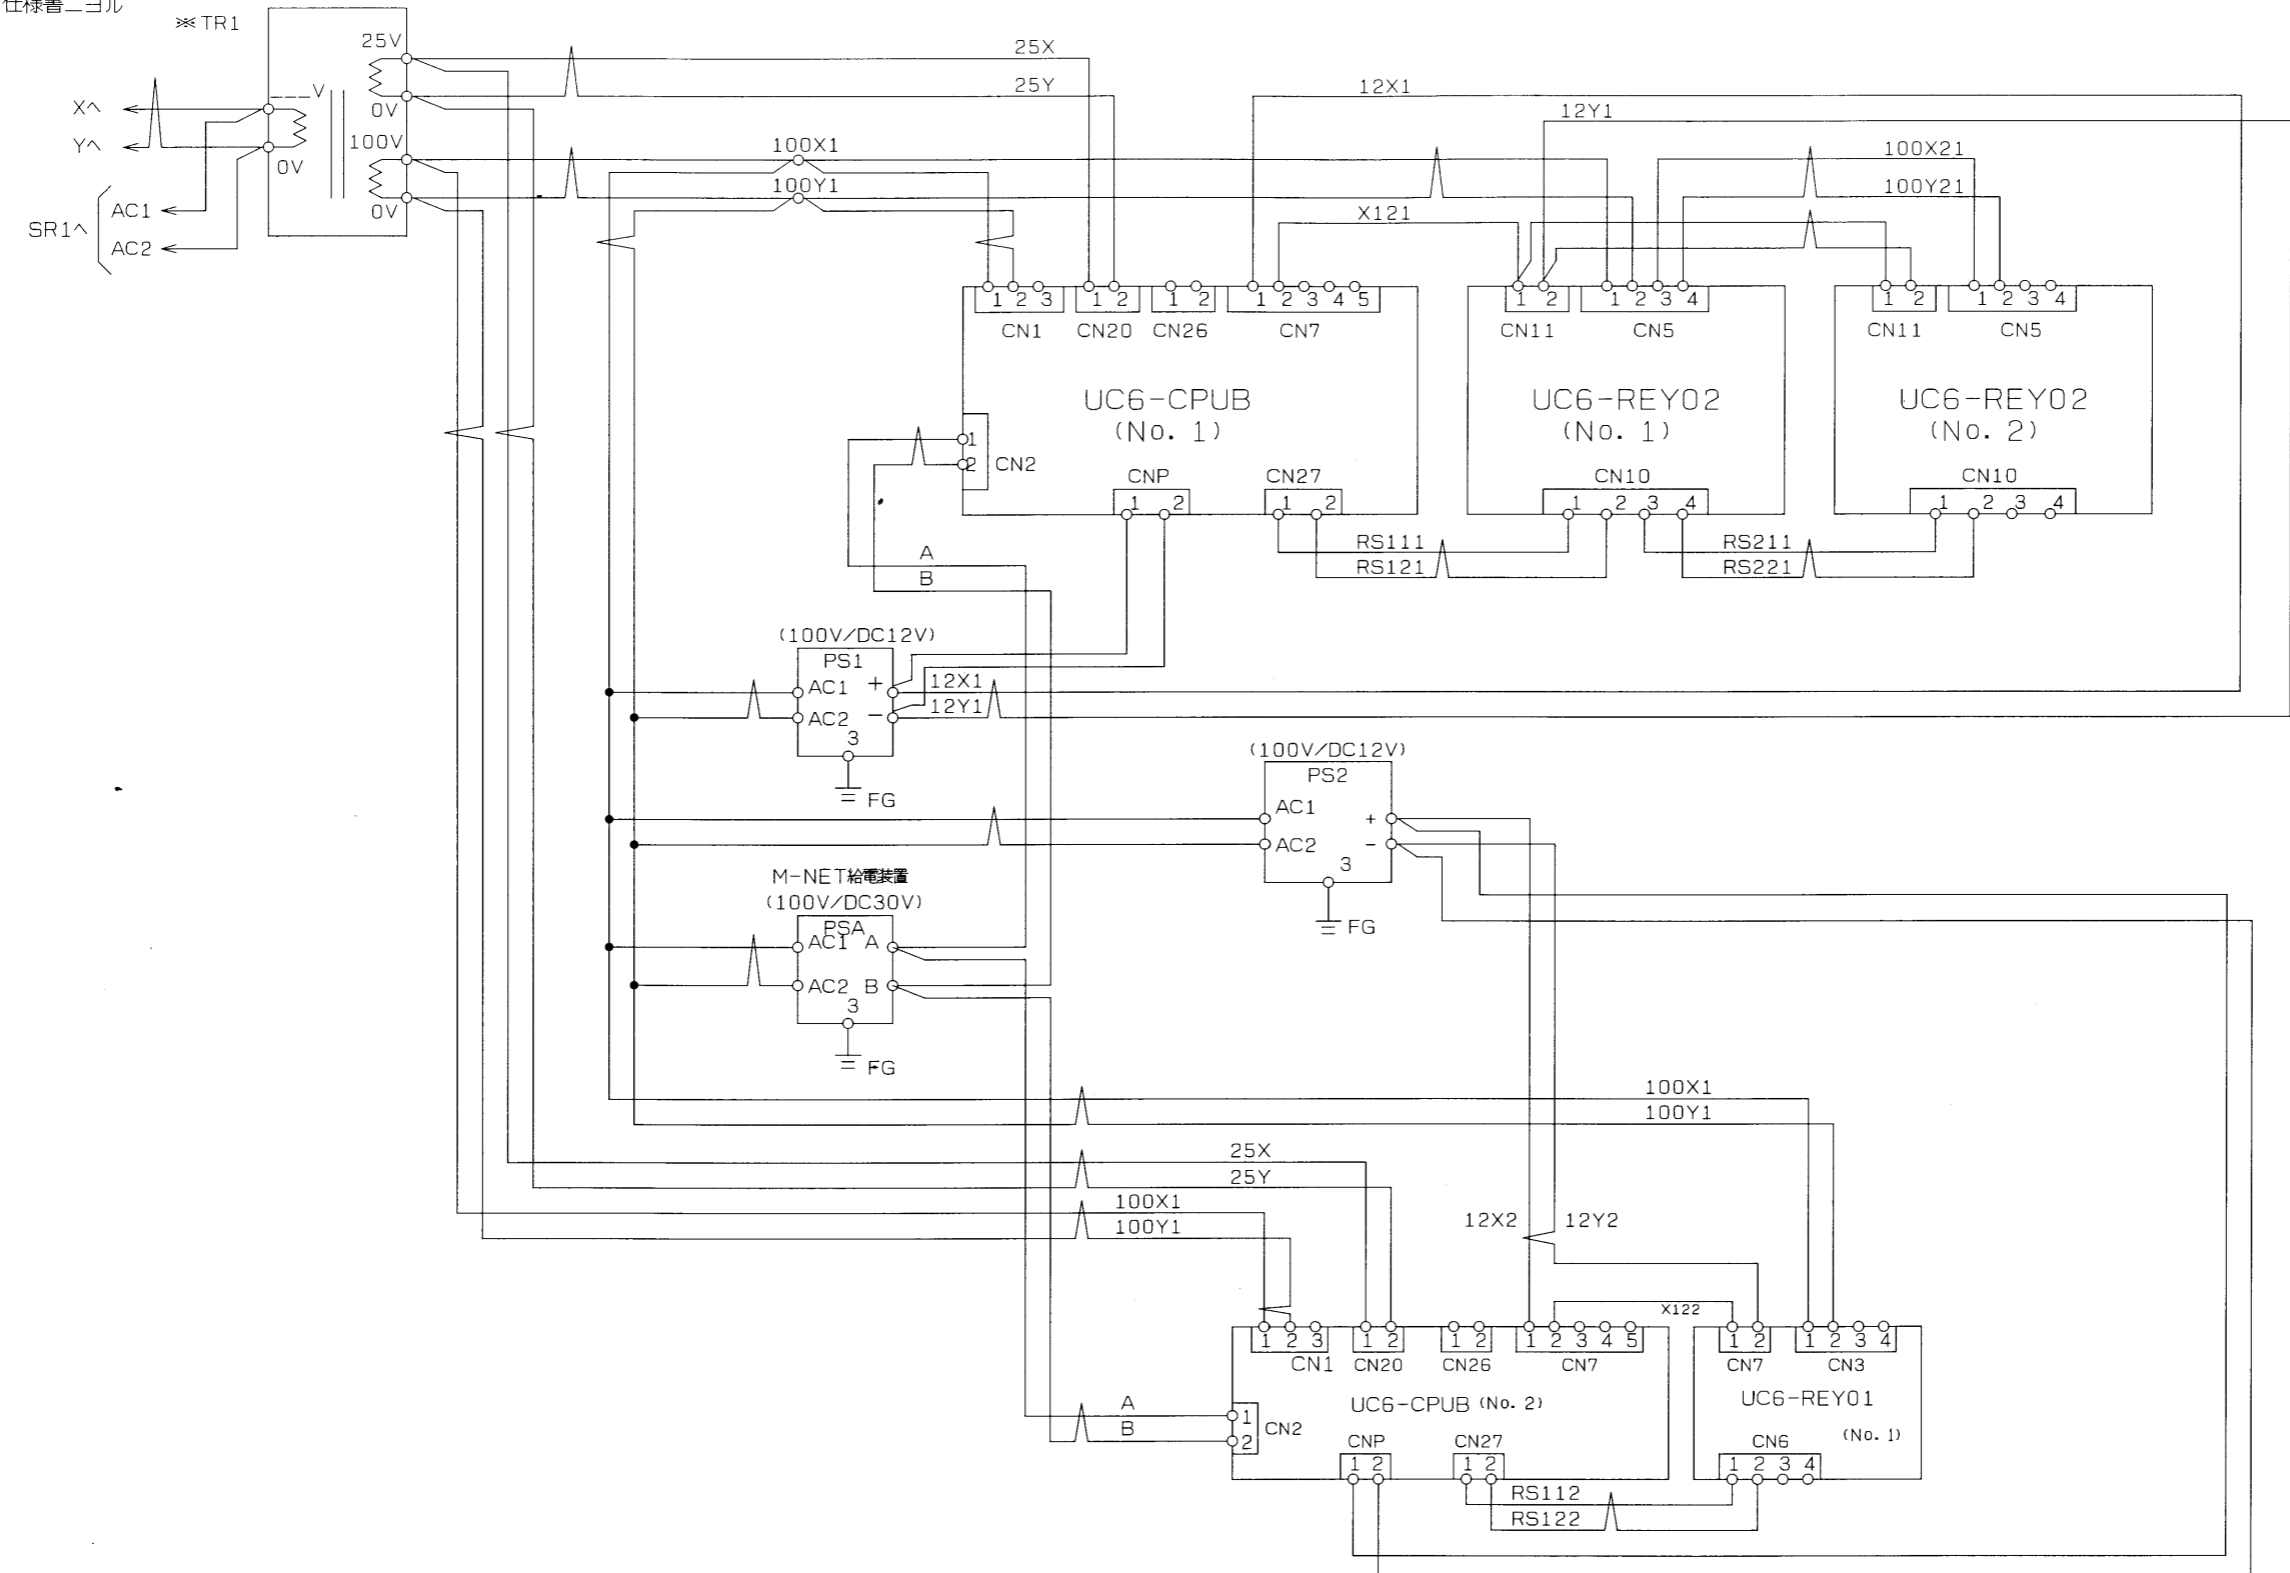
仕様書ニヨル
※TR1
25V
0V
100V
0V
V
0V
X∧
Y∧
SR1∧
AC1
AC2
25X
25Y
12X1
12Y1
100X1
100Y1
100X21
100Y21
X121
1 2 3
CN1
1 2
CN20
1 2
CN26
1 2 3 4 5
CN7
1 2
CN11
1 2 3 4
CN5
1 2
CN11
1 2 3 4
CN5
UC6-CPUB
(No. 1)
UC6-REY02
(No. 1)
UC6-REY02
(No. 2)
1
2
CN2
CNP
1 2
CN27
1 2
CN10
1 2 3 4
CN10
1 2 3 4
RS111
RS121
RS211
RS221
A
B
(100V/DC12V)
PS1
AC1
AC2
+
−
3
12X1
12Y1
FG
(100V/DC12V)
PS2
AC1
AC2
+
−
3
FG
M-NET給電装置
(100V/DC30V)
PSA
AC1
AC2
A
B
3
FG
100X1
100Y1
25X
25Y
100X1
100Y1
12X2
12Y2
X122
1 2 3
CN1
1 2
CN20
1 2
CN26
1 2 3 4 5
CN7
1 2
CN7
1 2 3 4
CN3
UC6-CPUB (No. 2)
UC6-REY01
(No. 1)
A
B
1
2
CN2
CNP
1 2
CN27
1 2
CN6
1 2 3 4
RS112
RS122